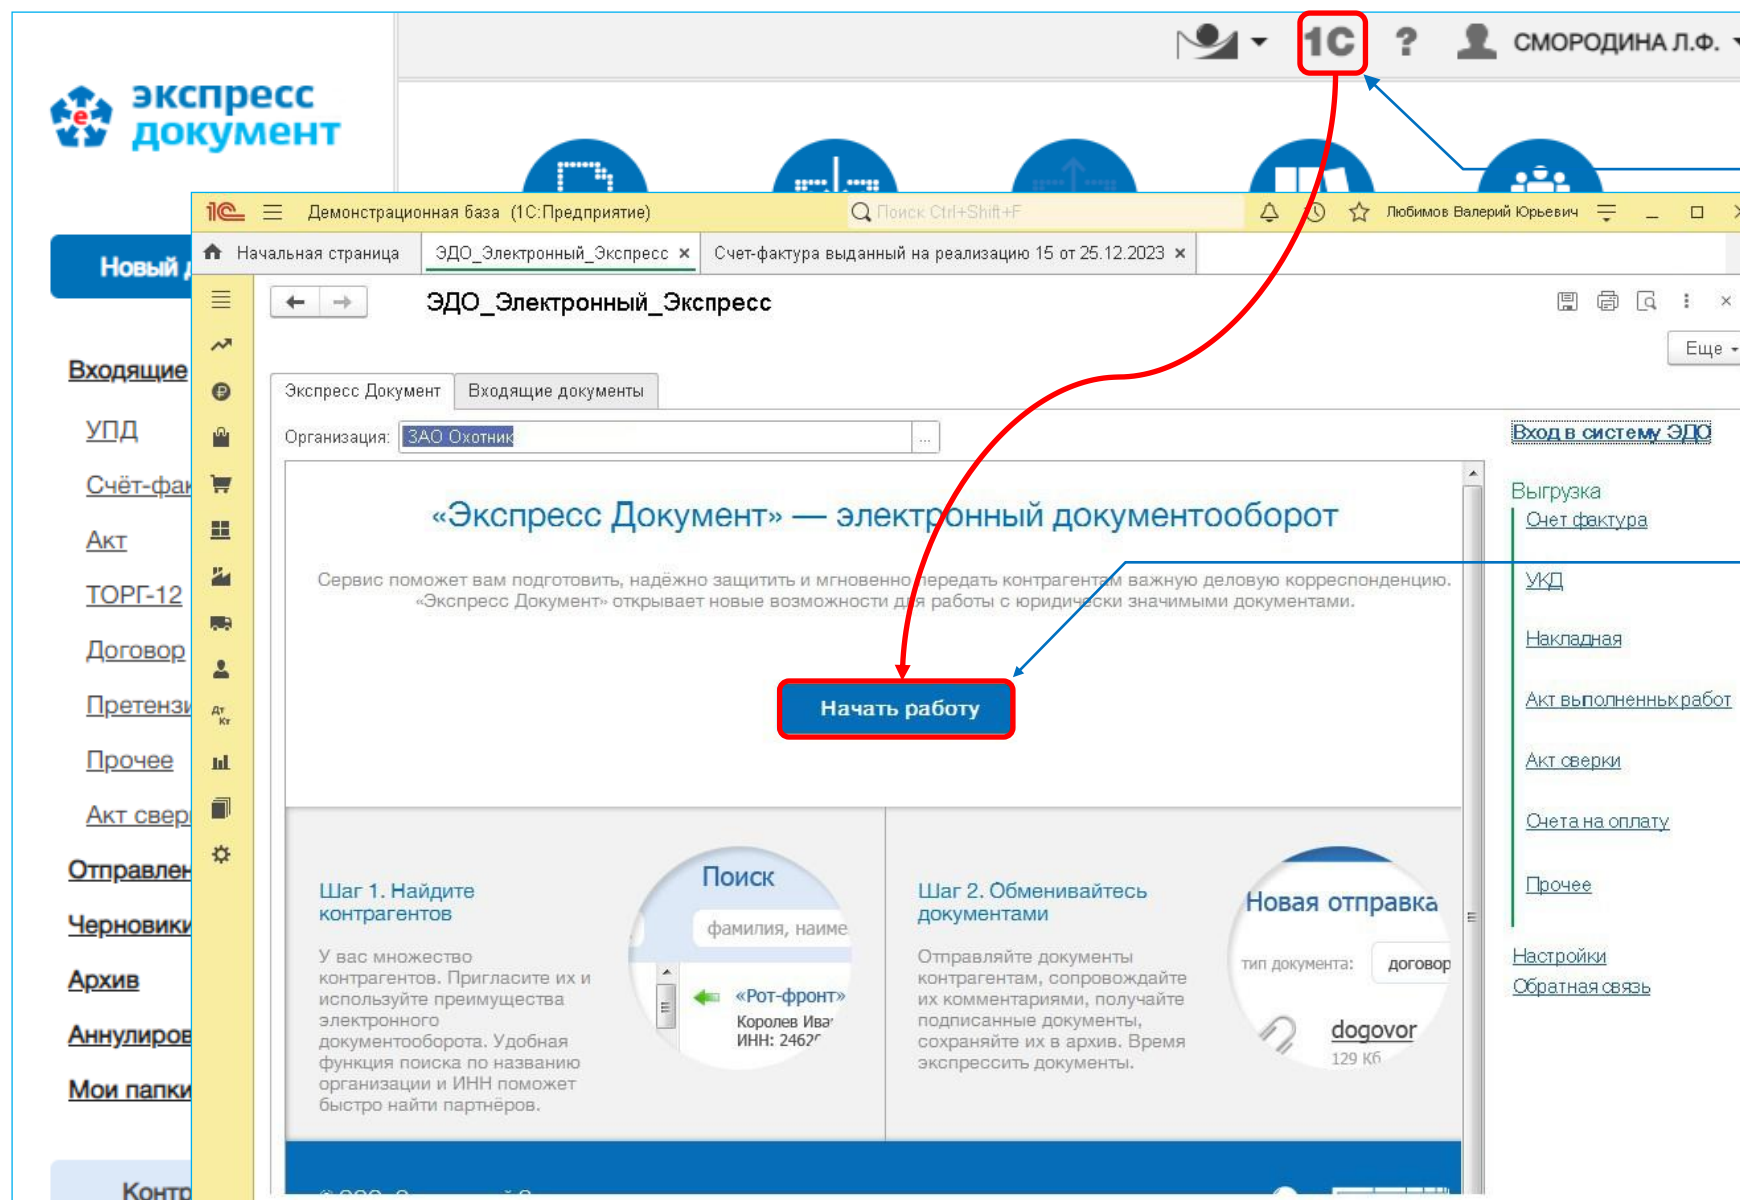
1С ? СМОРОДИНА Л.Ф.

экспресс документ

Новый

Входящие
УПД
Счёт-фак
Акт
ТОРГ-12
Договор
Претенз
Прочее
Акт свер
Отправлен
Черновики
Архив
Аннулиров
Мои папки
Конто

Демонстрационная база (1С:Предприятие)
Поиск Ctrl+Shift+F
Любимов Валерий Юрьевич

Начальная страница | ЭДО_Электронный_Экспресс × | Счет-фактура выданный на реализацию 15 от 25.12.2023 ×

ЭДО_Электронный_Экспресс

Еще

Экспресс Документ | Входящие документы

Организация: ЗАО Охотник

«Экспресс Документ» — электронный документооборот

Сервис поможет вам подготовить, надёжно защитить и мгновенно передать контрагентам важную деловую корреспонденцию. «Экспресс Документ» открывает новые возможности для работы с юридически значимыми документами.

Начать работу

Шаг 1. Найдите контрагентов

У вас множество контрагентов. Пригласите их и используйте преимущества электронного документооборота. Удобная функция поиска по названию организации и ИНН поможет быстро найти партнёров.

Поиск
фамилия, наиме
«Рот-фронт»
Королев Ива
ИНН: 2462

Шаг 2. Обменивайтесь документами

Отправляйте документы контрагентам, сопровождайте их комментариями, получайте подписанные документы, сохраняйте их в архив. Время экспрессить документы.

Новая отправка
тип документа: договор
dogovor
129 Кб

Вход в систему ЭДО
Выгрузка
Счет фактура
УКД
Накладная
Акт выполненных работ
Акт сверки
Счета на оплату
Прочее
Настройки
Обратная связь